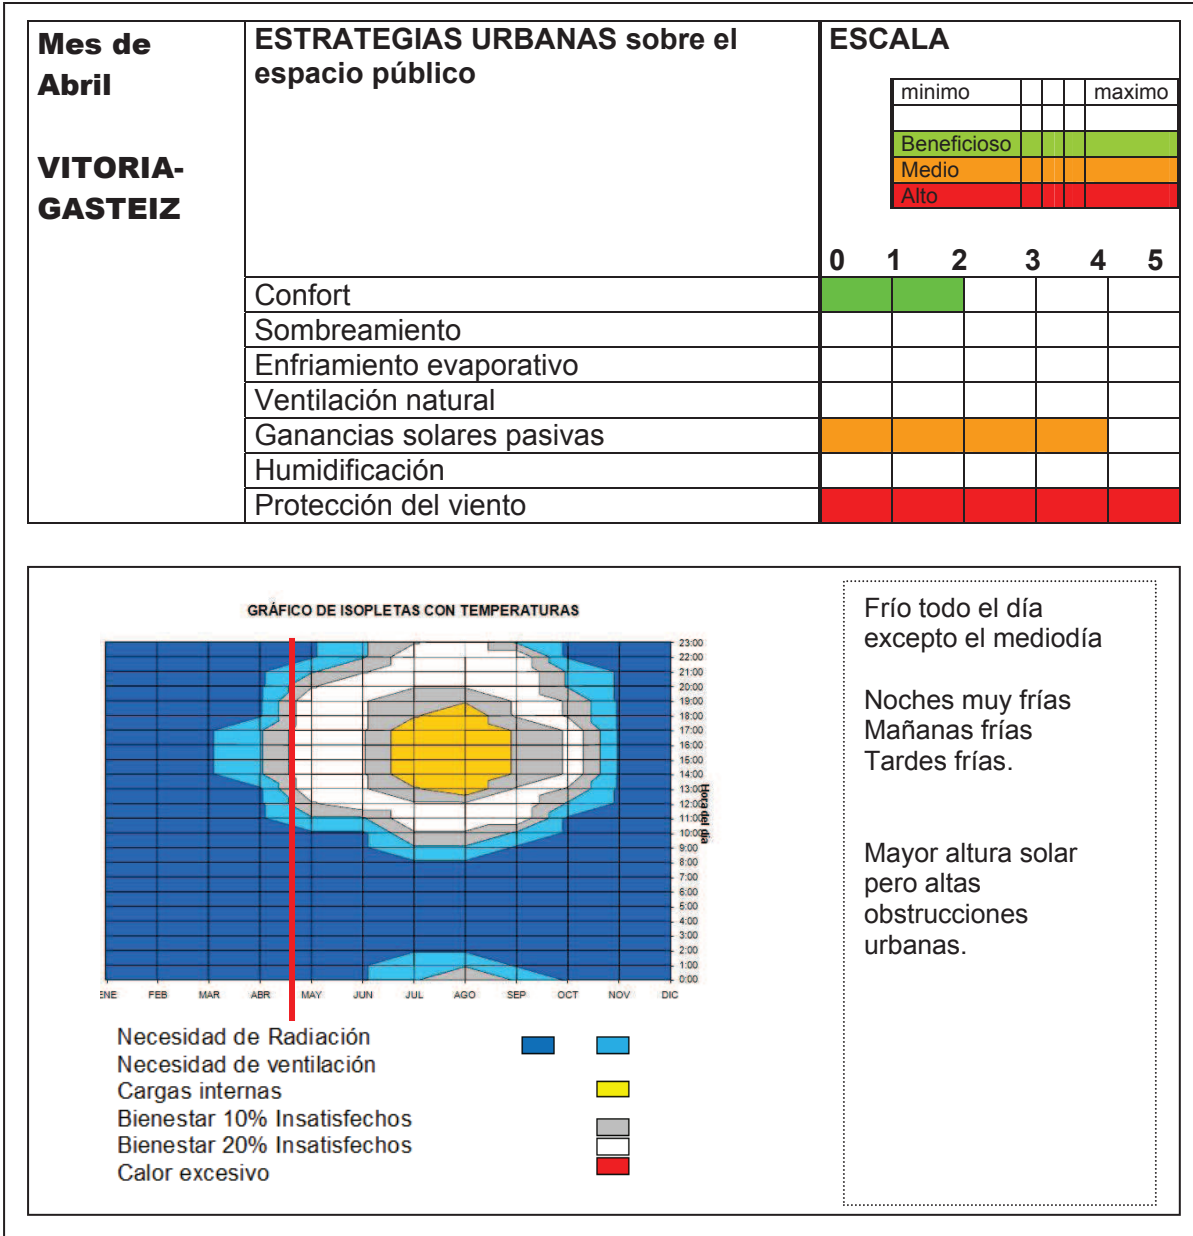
| Mes de Abril<br><br>VITORIA-GASTEIZ | ESTRATEGIAS URBANAS sobre el espacio público | ESCALA<br>minimo / maximo<br>Beneficioso<br>Medio<br>Alto<br>0 1 2 3 4 5 |
|---|---|---|
| | Confort | |
| | Sombreamiento | |
| | Enfriamiento evaporativo | |
| | Ventilación natural | |
| | Ganancias solares pasivas | |
| | Humidificación | |
| | Protección del viento | |

GRÁFICO DE ISOPLETAS CON TEMPERATURAS

23:00 22:00 21:00 20:00 19:00 18:00 17:00 16:00 15:00 14:00 13:00 12:00 11:00 10:00 9:00 8:00 7:00 6:00 5:00 4:00 3:00 2:00 1:00 0:00

Hora del día

ENE FEB MAR ABR MAY JUN JUL AGO SEP OCT NOV DIC

Necesidad de Radiación
Necesidad de ventilación
Cargas internas
Bienestar 10% Insatisfechos
Bienestar 20% Insatisfechos
Calor excesivo

Frío todo el día excepto el mediodía

Noches muy frías
Mañanas frías
Tardes frías.

Mayor altura solar pero altas obstrucciones urbanas.